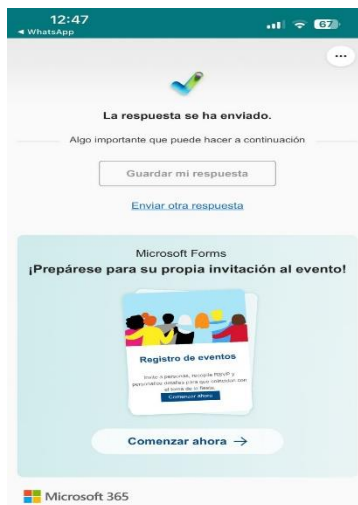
12:47
◀ WhatsApp
67
...

La respuesta se ha enviado.

Algo importante que puede hacer a continuación

Guardar mi respuesta

Enviar otra respuesta

Microsoft Forms
¡Prepárese para su propia invitación al evento!

Registro de eventos

Invite a personas, recopile RSVP y personalice detalles para que coincidan con el tema de la fiesta.

Comenzar ahora

Comenzar ahora →

Microsoft 365